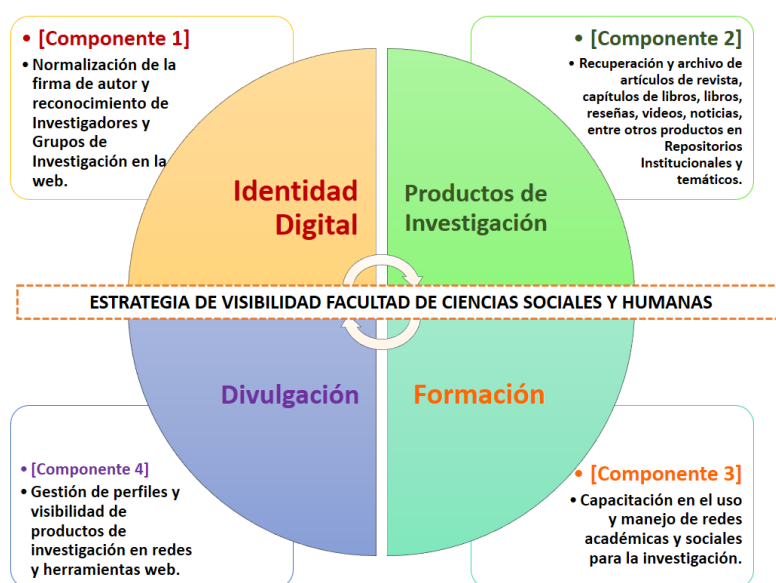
• [Componente 1]
• Normalización de la firma de autor y reconocimiento de Investigadores y Grupos de Investigación en la web.

• [Componente 2]
• Recuperación y archivo de artículos de revista, capítulos de libros, libros, reseñas, videos, noticias, entre otros productos en Repositorios Institucionales y temáticos.

Identidad Digital

Productos de Investigación

ESTRATEGIA DE VISIBILIDAD FACULTAD DE CIENCIAS SOCIALES Y HUMANAS

Divulgación

Formación

• [Componente 4]
• Gestión de perfiles y visibilidad de productos de investigación en redes y herramientas web.

• [Componente 3]
• Capacitación en el uso y manejo de redes académicas y sociales para la investigación.